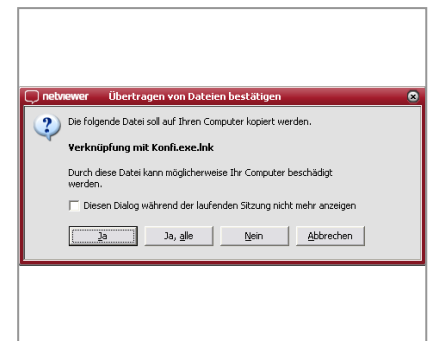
netviewer Übertragen von Dateien bestätigen

Die folgende Datei soll auf Ihren Computer kopiert werden.

Verknüpfung mit Konfi.exe.lnk

Durch diese Datei kann möglicherweise Ihr Computer beschädigt werden.

Diesen Dialog während der laufenden Sitzung nicht mehr anzeigen

Ja | Ja, alle | Nein | Abbrechen